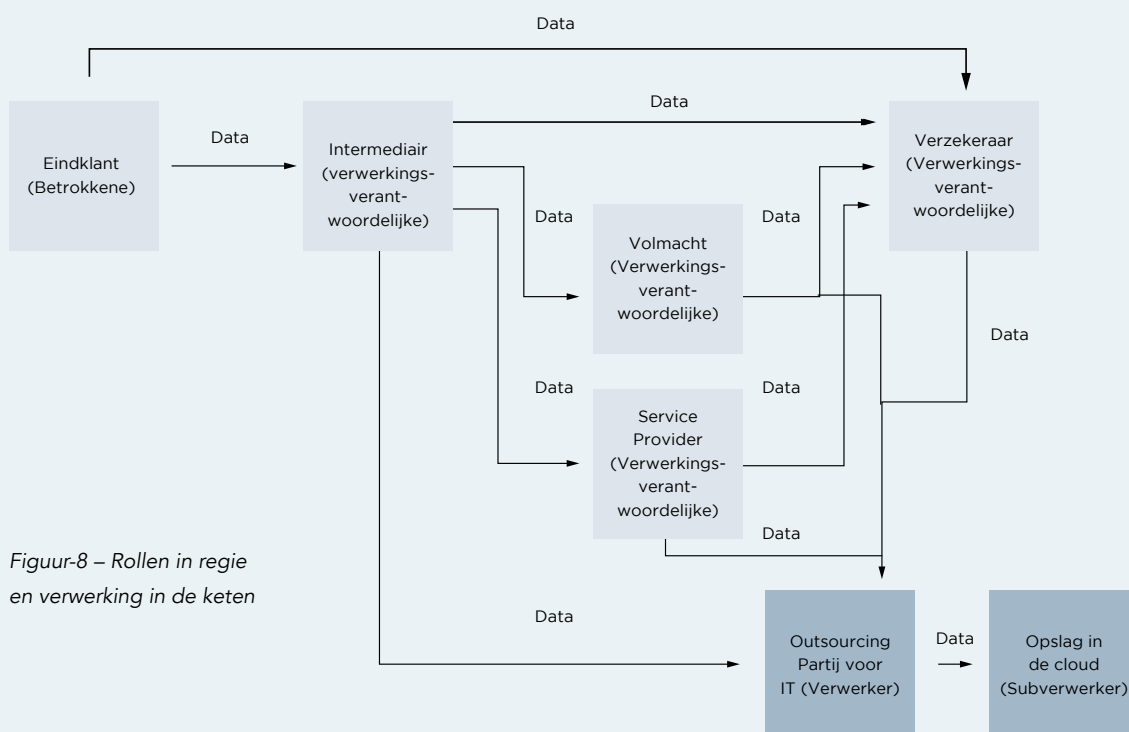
Data

Eindklant (Betrokkene)

Data

Intermediair (verwerkingsverantwoordelijke)

Data

Verzekeraar (Verwerkingsverantwoordelijke)

Data

Volmacht (Verwerkingsverantwoordelijke)

Data

Data

Data

Service Provider (Verwerkingsverantwoordelijke)

Data

Data

Figuur-8 – Rollen in regie en verwerking in de keten

Data

Outsourcing Partij voor IT (Verwerker)

Data

Opslag in de cloud (Subverwerker)